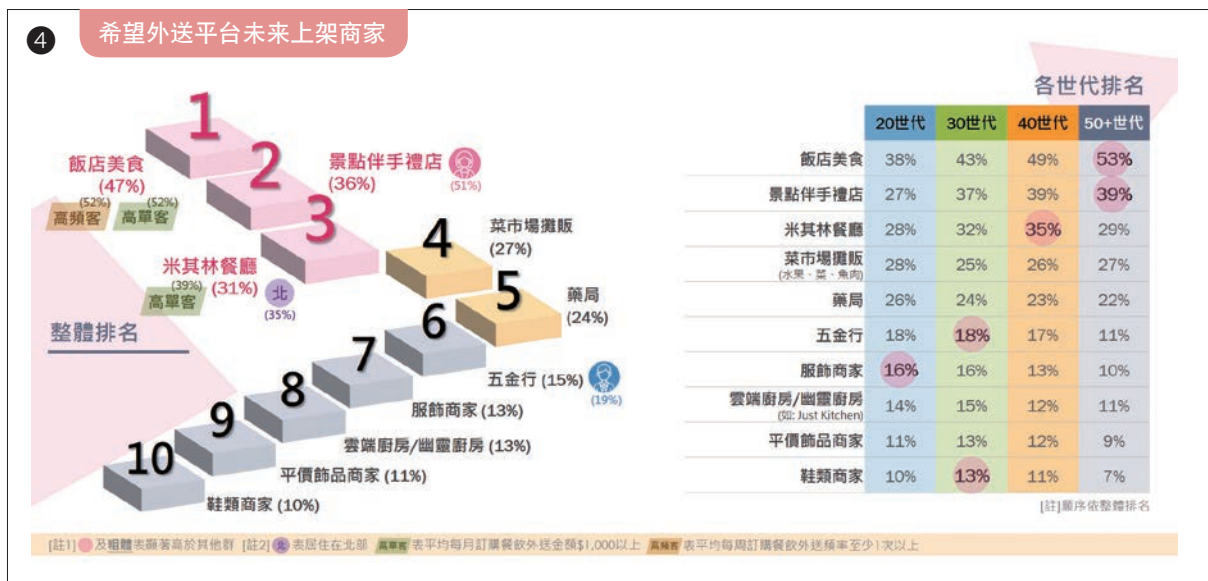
4 希望外送平台未來上架商家

整體排名

1 飯店美食 (47%)
(52%) 高頻客 (52%) 高單客

2 景點伴手禮店 (36%) (51%)

3 米其林餐廳 (31%) (39%) 高單客 北 (35%)

4 菜市場攤販 (27%)

5 藥局 (24%)

6 五金行 (15%) (19%)

7 服飾商家 (13%)

8 雲端廚房/幽靈廚房 (13%)

9 平價飾品商家 (11%)

10 鞋類商家 (10%)

各世代排名

| | 20世代 | 30世代 | 40世代 | 50+世代 |
|---|---|---|---|---|
| 飯店美食 | 38% | 43% | 49% | 53% |
| 景點伴手禮店 | 27% | 37% | 39% | 39% |
| 米其林餐廳 | 28% | 32% | 35% | 29% |
| 菜市場攤販 (水果、菜、魚肉) | 28% | 25% | 26% | 27% |
| 藥局 | 26% | 24% | 23% | 22% |
| 五金行 | 18% | 18% | 17% | 11% |
| 服飾商家 | 16% | 16% | 13% | 10% |
| 雲端廚房/幽靈廚房 (如: Just Kitchen) | 14% | 15% | 12% | 11% |
| 平價飾品商家 | 11% | 13% | 12% | 9% |
| 鞋類商家 | 10% | 13% | 11% | 7% |

[註]順序依整體排名

[註1] 及粗體表顯著高於其他群 [註2] 北 表居住在北部 高單客 表平均每月訂購餐飲外送金額$1,000以上 高頻客 表平均每周訂購餐飲外送頻率至少1次以上